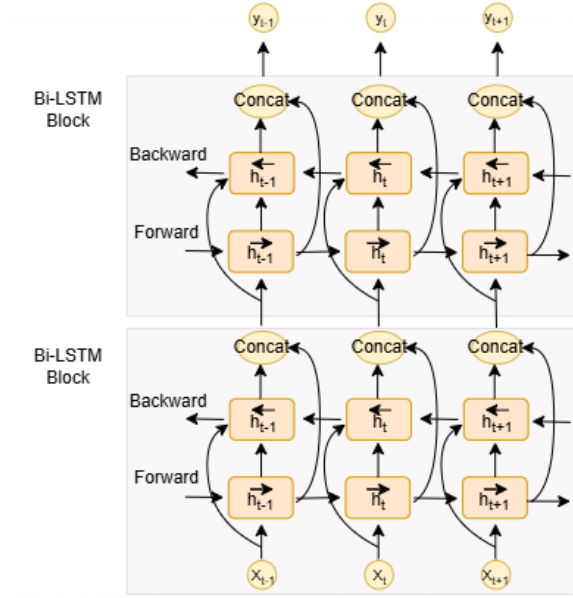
$y_{t-1}$ $y_t$ $y_{t+1}$

Bi-LSTM Block

Concat Concat Concat

Backward

$\overleftarrow{h}_{t-1}$ $\overleftarrow{h}_t$ $\overleftarrow{h}_{t+1}$

Forward

$\overrightarrow{h}_{t-1}$ $\overrightarrow{h}_t$ $\overrightarrow{h}_{t+1}$

Bi-LSTM Block

Concat Concat Concat

Backward

$\overleftarrow{h}_{t-1}$ $\overleftarrow{h}_t$ $\overleftarrow{h}_{t+1}$

Forward

$\overrightarrow{h}_{t-1}$ $\overrightarrow{h}_t$ $\overrightarrow{h}_{t+1}$

$x_{t-1}$ $x_t$ $x_{t+1}$